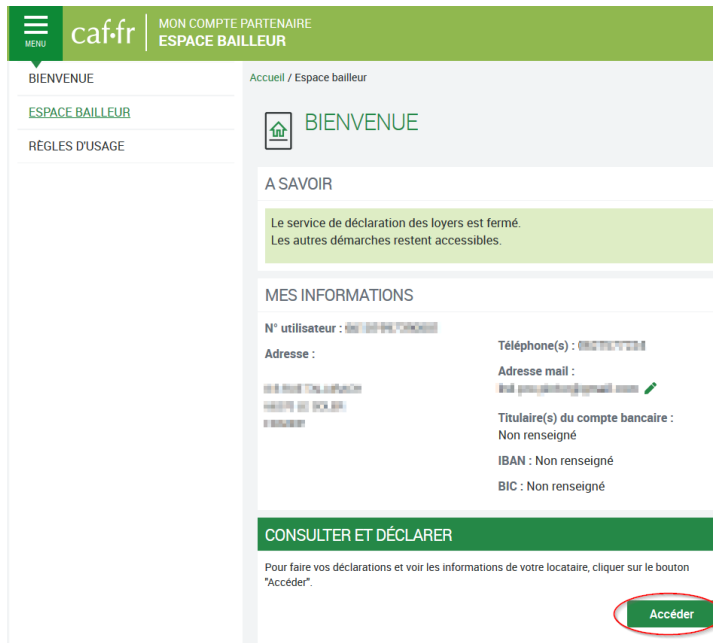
MENU caf·fr MON COMPTE PARTENAIRE
ESPACE BAILLEUR

BIENVENUE
ESPACE BAILLEUR
RÈGLES D'USAGE

Accueil / Espace bailleur

BIENVENUE

A SAVOIR

Le service de déclaration des loyers est fermé.
Les autres démarches restent accessibles.

MES INFORMATIONS

N° utilisateur : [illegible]

Adresse :

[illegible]
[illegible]
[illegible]

Téléphone(s) : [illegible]

Adresse mail :
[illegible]

Titulaire(s) du compte bancaire :
Non renseigné

IBAN : Non renseigné

BIC : Non renseigné

CONSULTER ET DÉCLARER

Pour faire vos déclarations et voir les informations de votre locataire, cliquer sur le bouton "Accéder".

Accéder